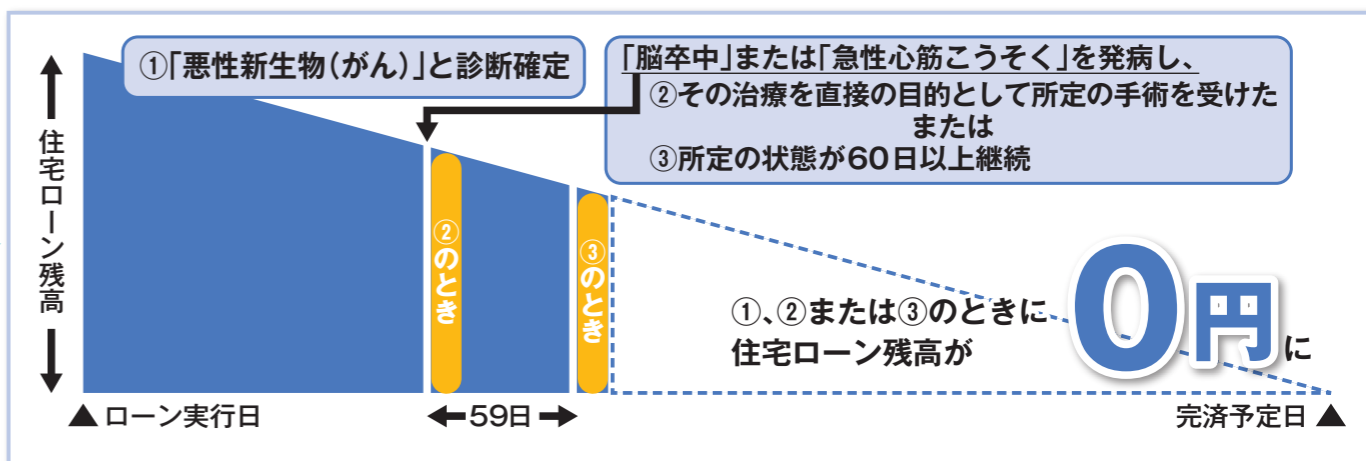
①「悪性新生物(がん)」と診断確定

「脳卒中」または「急性心筋こうそく」を発病し、
②その治療を直接の目的として所定の手術を受けた
または
③所定の状態が60日以上継続

住宅ローン残高

②のとき

③のとき

①、②または③のときに
住宅ローン残高が 0円に

▲ローン実行日

59日

完済予定日▲